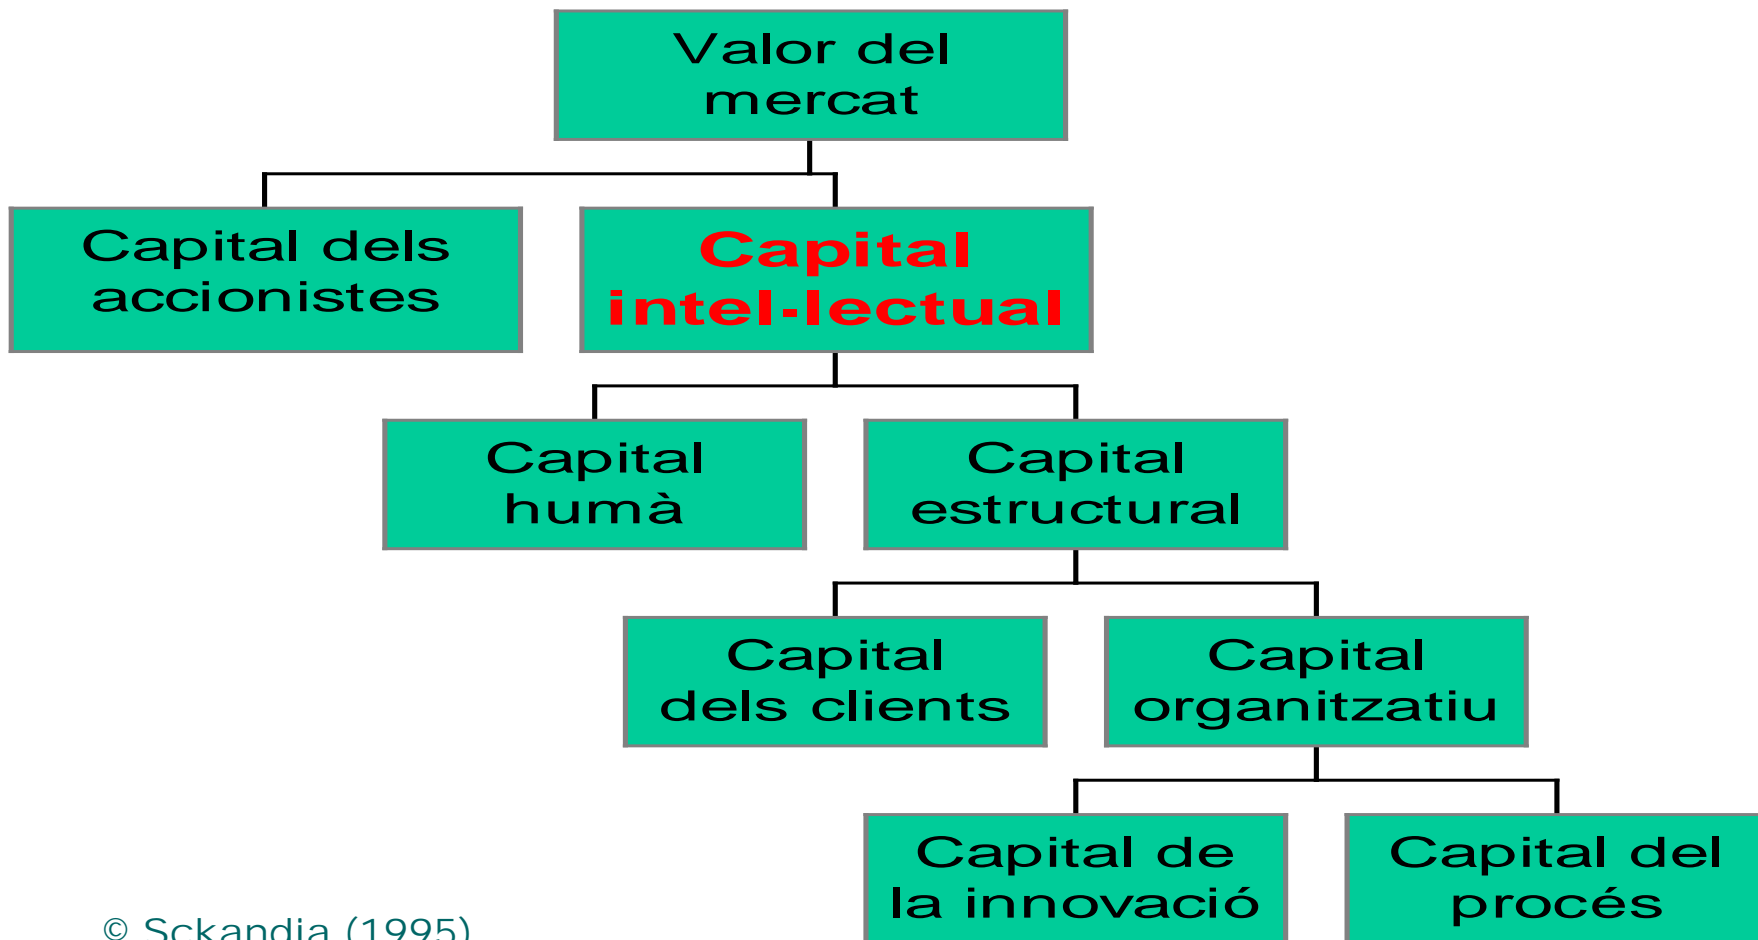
Valor del mercat

Capital dels accionistes

Capital intel·lectual

Capital humà

Capital estructural

Capital dels clients

Capital organitzatiu

Capital de la innovació

Capital del procés

© Sckandia (1995)